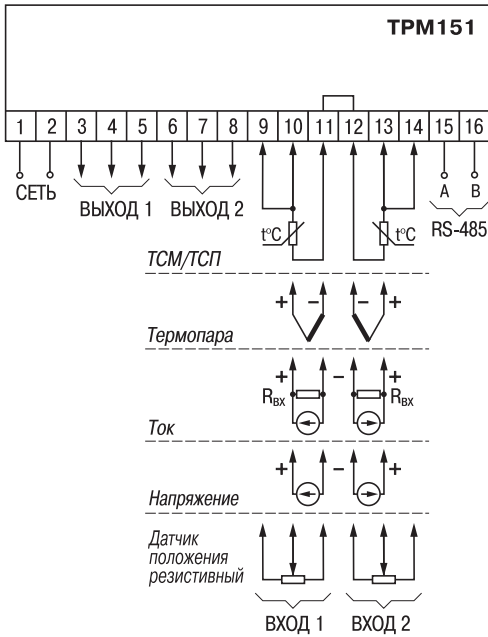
ТРМ151

1 2 3 4 5 6 7 8 9 10 11 12 13 14 15 16

СЕТЬ ВЫХОД 1 ВЫХОД 2

t°C t°C

A B
RS-485

ТСМ/ТСП

+ – – +

Термопара

+ – +
$R_{вх}$ $R_{вх}$

Ток

+ – +

Напряжение

Датчик положения резистивный

ВХОД 1 ВХОД 2